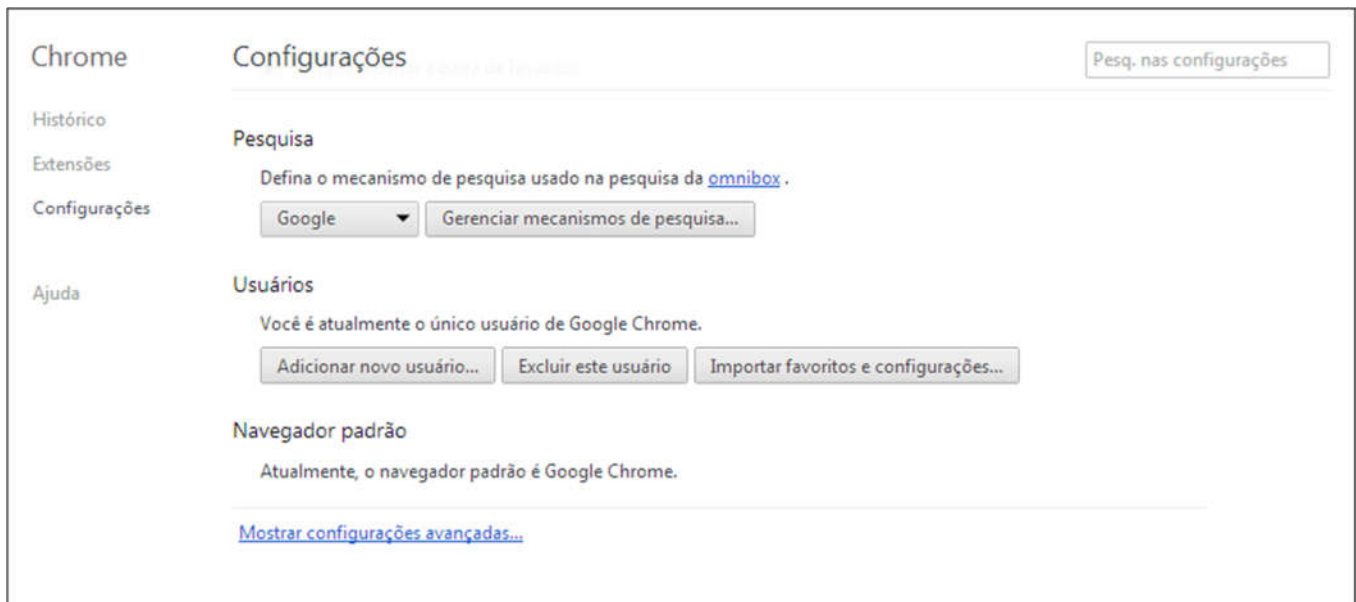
Chrome

Histórico

Extensões

Configurações

Ajuda

Configurações

Pesq. nas configurações

Pesquisa

Defina o mecanismo de pesquisa usado na pesquisa da omnibox .

Google

Gerenciar mecanismos de pesquisa...

Usuários

Você é atualmente o único usuário de Google Chrome.

Adicionar novo usuário...

Excluir este usuário

Importar favoritos e configurações...

Navegador padrão

Atualmente, o navegador padrão é Google Chrome.

Mostrar configurações avançadas...